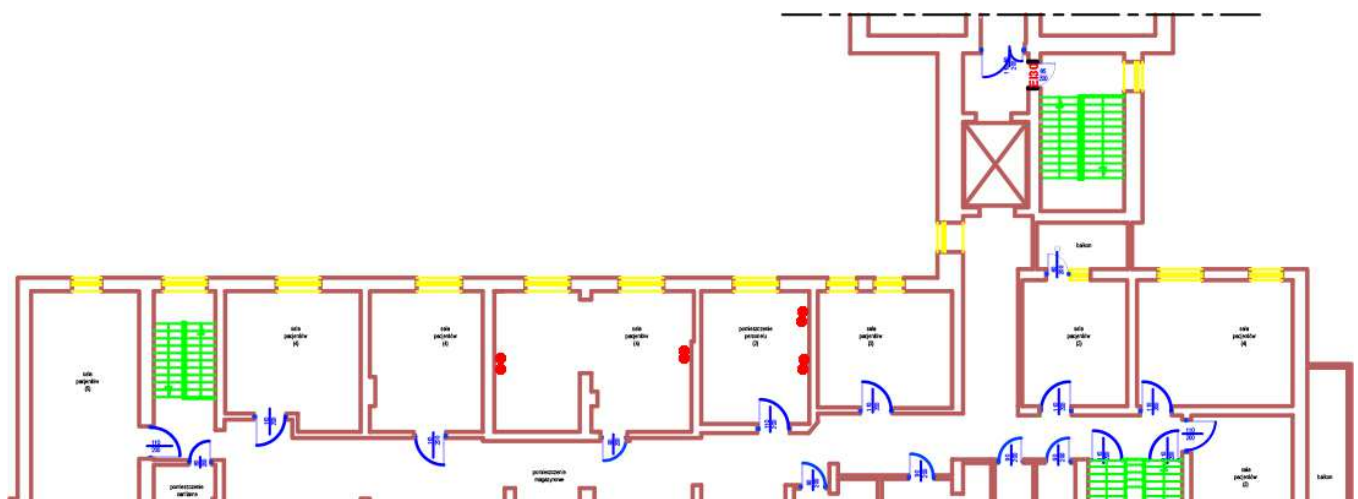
balkon

sala pacjentów (5)

sala pacjentów (4)

sala pacjentów (4)

sala pacjentów (4)

pomieszczenie personelu (3)

sala pacjentów (3)

sala pacjentów (2)

sala pacjentów (4)

pomieszczenie magazynowe

pomieszczenie sanitarne

sala pacjentów (2)

balkon

EI30